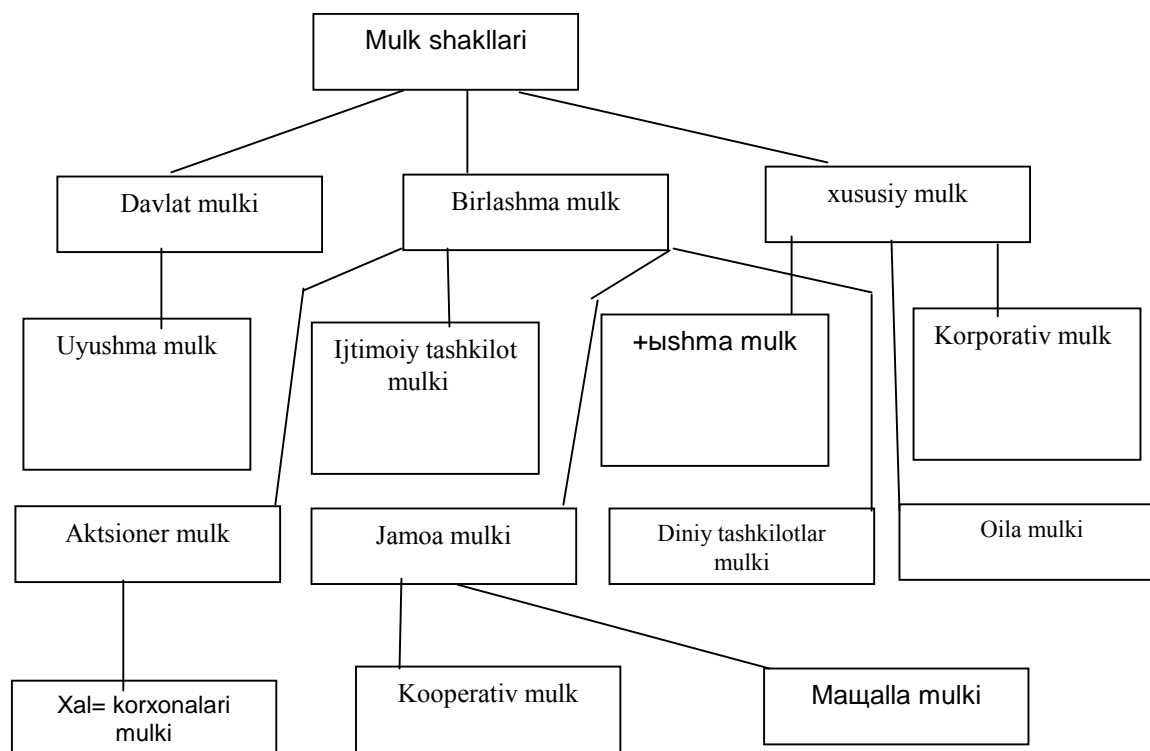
Mulk shakllari

Davlat mulki

Birlashma mulk

xususiy mulk

Uyushma mulk

Ijtimoiy tashkilot mulki

+ышma mulk

Korporativ mulk

Aktsioner mulk

Jamoa mulki

Diniy tashkilotlar mulki

Oila mulki

Xal= korxonalari mulki

Kooperativ mulk

Мащалла mulki